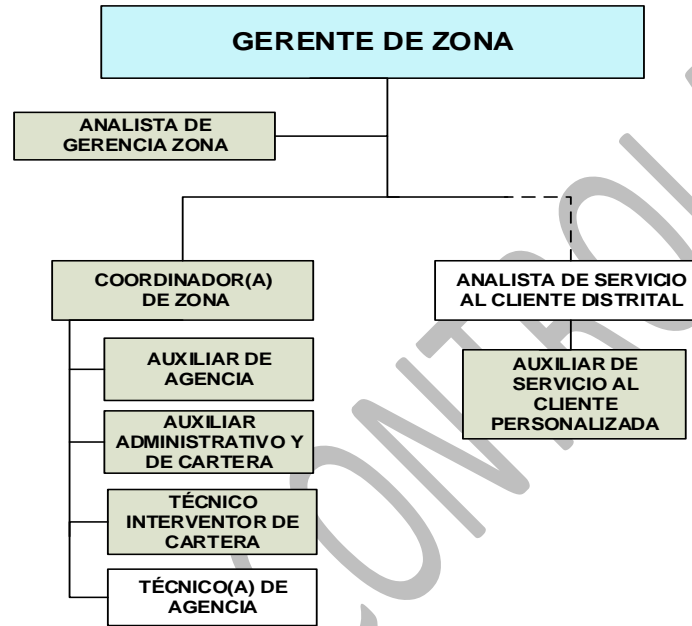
GERENTE DE ZONA

ANALISTA DE GERENCIA ZONA

COORDINADOR(A) DE ZONA

AUXILIAR DE AGENCIA

AUXILIAR ADMINISTRATIVO Y DE CARTERA

TÉCNICO INTERVENTOR DE CARTERA

TÉCNICO(A) DE AGENCIA

ANALISTA DE SERVICIO AL CLIENTE DISTRITAL

AUXILIAR DE SERVICIO AL CLIENTE PERSONALIZADA

CONTROL